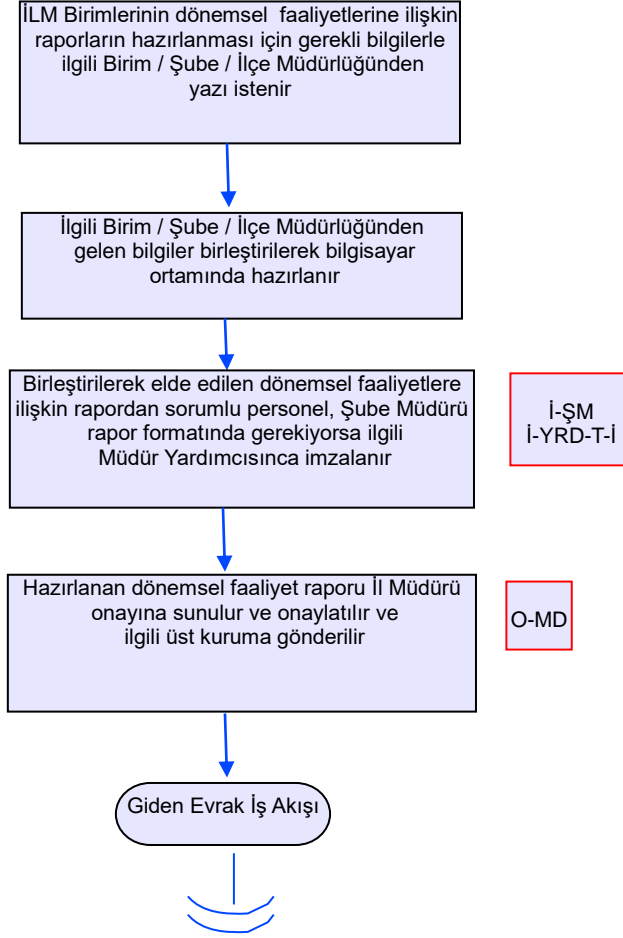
İLM Birimlerinin dönemsel faaliyetlerine ilişkin raporların hazırlanması için gerekli bilgilerle ilgili Birim / Şube / İlçe Müdürlüğünden yazı istenir

İlgili Birim / Şube / İlçe Müdürlüğünden gelen bilgiler birleştirilerek bilgisayar ortamında hazırlanır

Birleştirilerek elde edilen dönemsel faaliyetlere ilişkin rapordan sorumlu personel, Şube Müdürü rapor formatında gerekiyorsa ilgili Müdür Yardımcısınca imzalanır

İ-ŞM
İ-YRD-T-İ

Hazırlanan dönemsel faaliyet raporu İl Müdürü onayına sunulur ve onaylatılır ve ilgili üst kuruma gönderilir

O-MD

Giden Evrak İş Akışı